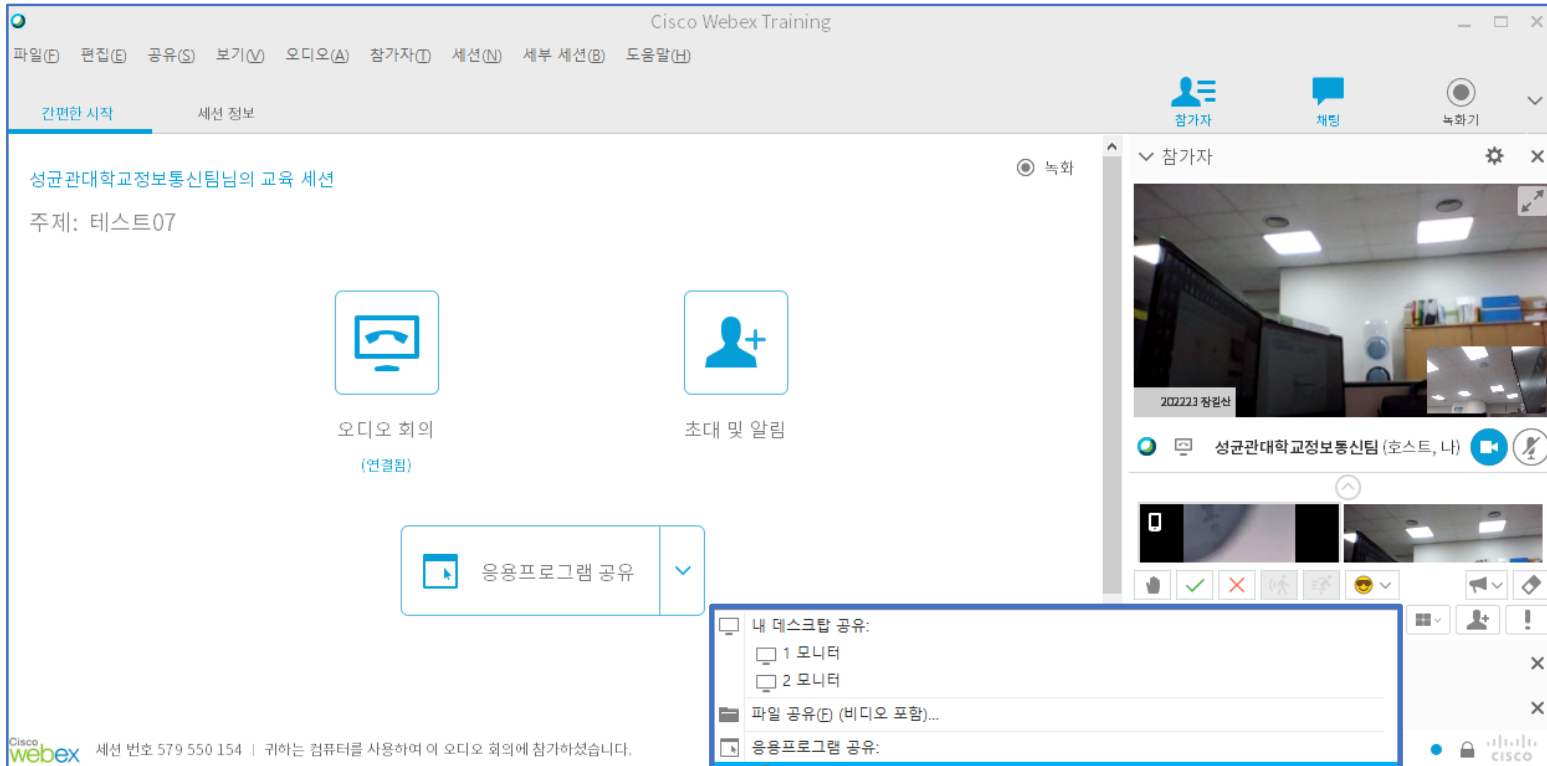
Cisco Webex Training

파일(F) 편집(E) 공유(S) 보기(V) 오디오(A) 참가자(T) 세션(N) 세부 세션(B) 도움말(H)

간편한 시작 세션 정보

참가자 채팅 녹화기

성균관대학교정보통신팀님의 교육 세션

주제: 테스트07

녹화

오디오 회의
(연결됨)

초대 및 알림

응용프로그램 공유

참가자

202223 장김산

성균관대학교정보통신팀 (호스트, 나)

내 데스크탑 공유:
1 모니터
2 모니터
파일 공유(F) (비디오 포함)...
응용프로그램 공유:

Cisco webex 세션 번호 579 550 154 | 귀하는 컴퓨터를 사용하여 이 오디오 회의에 참가하셨습니다.

cisco